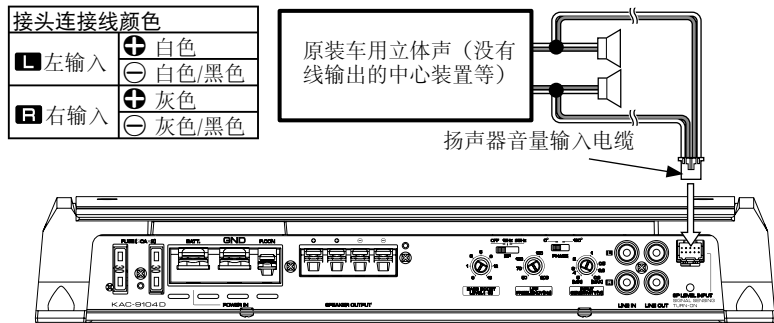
| 接头连接线颜色 | |
|---|---|
| L 左输入 | ⊕ 白色 |
| | ⊖ 白色/黑色 |
| R 右输入 | ⊕ 灰色 |
| | ⊖ 灰色/黑色 |

原装车用立体声（没有线输出的中心装置等）

扬声器音量输入电缆

FUSE 40A x 2

BATT. GND P.CON

POWER IN

KAC-9104D

SPEAKER OUTPUT

OFF

PHASE

BASS BOOST

LPF

LINE IN LINE OUT

SP LEVEL INPUT
SIGNAL SENSING
TURN-ON